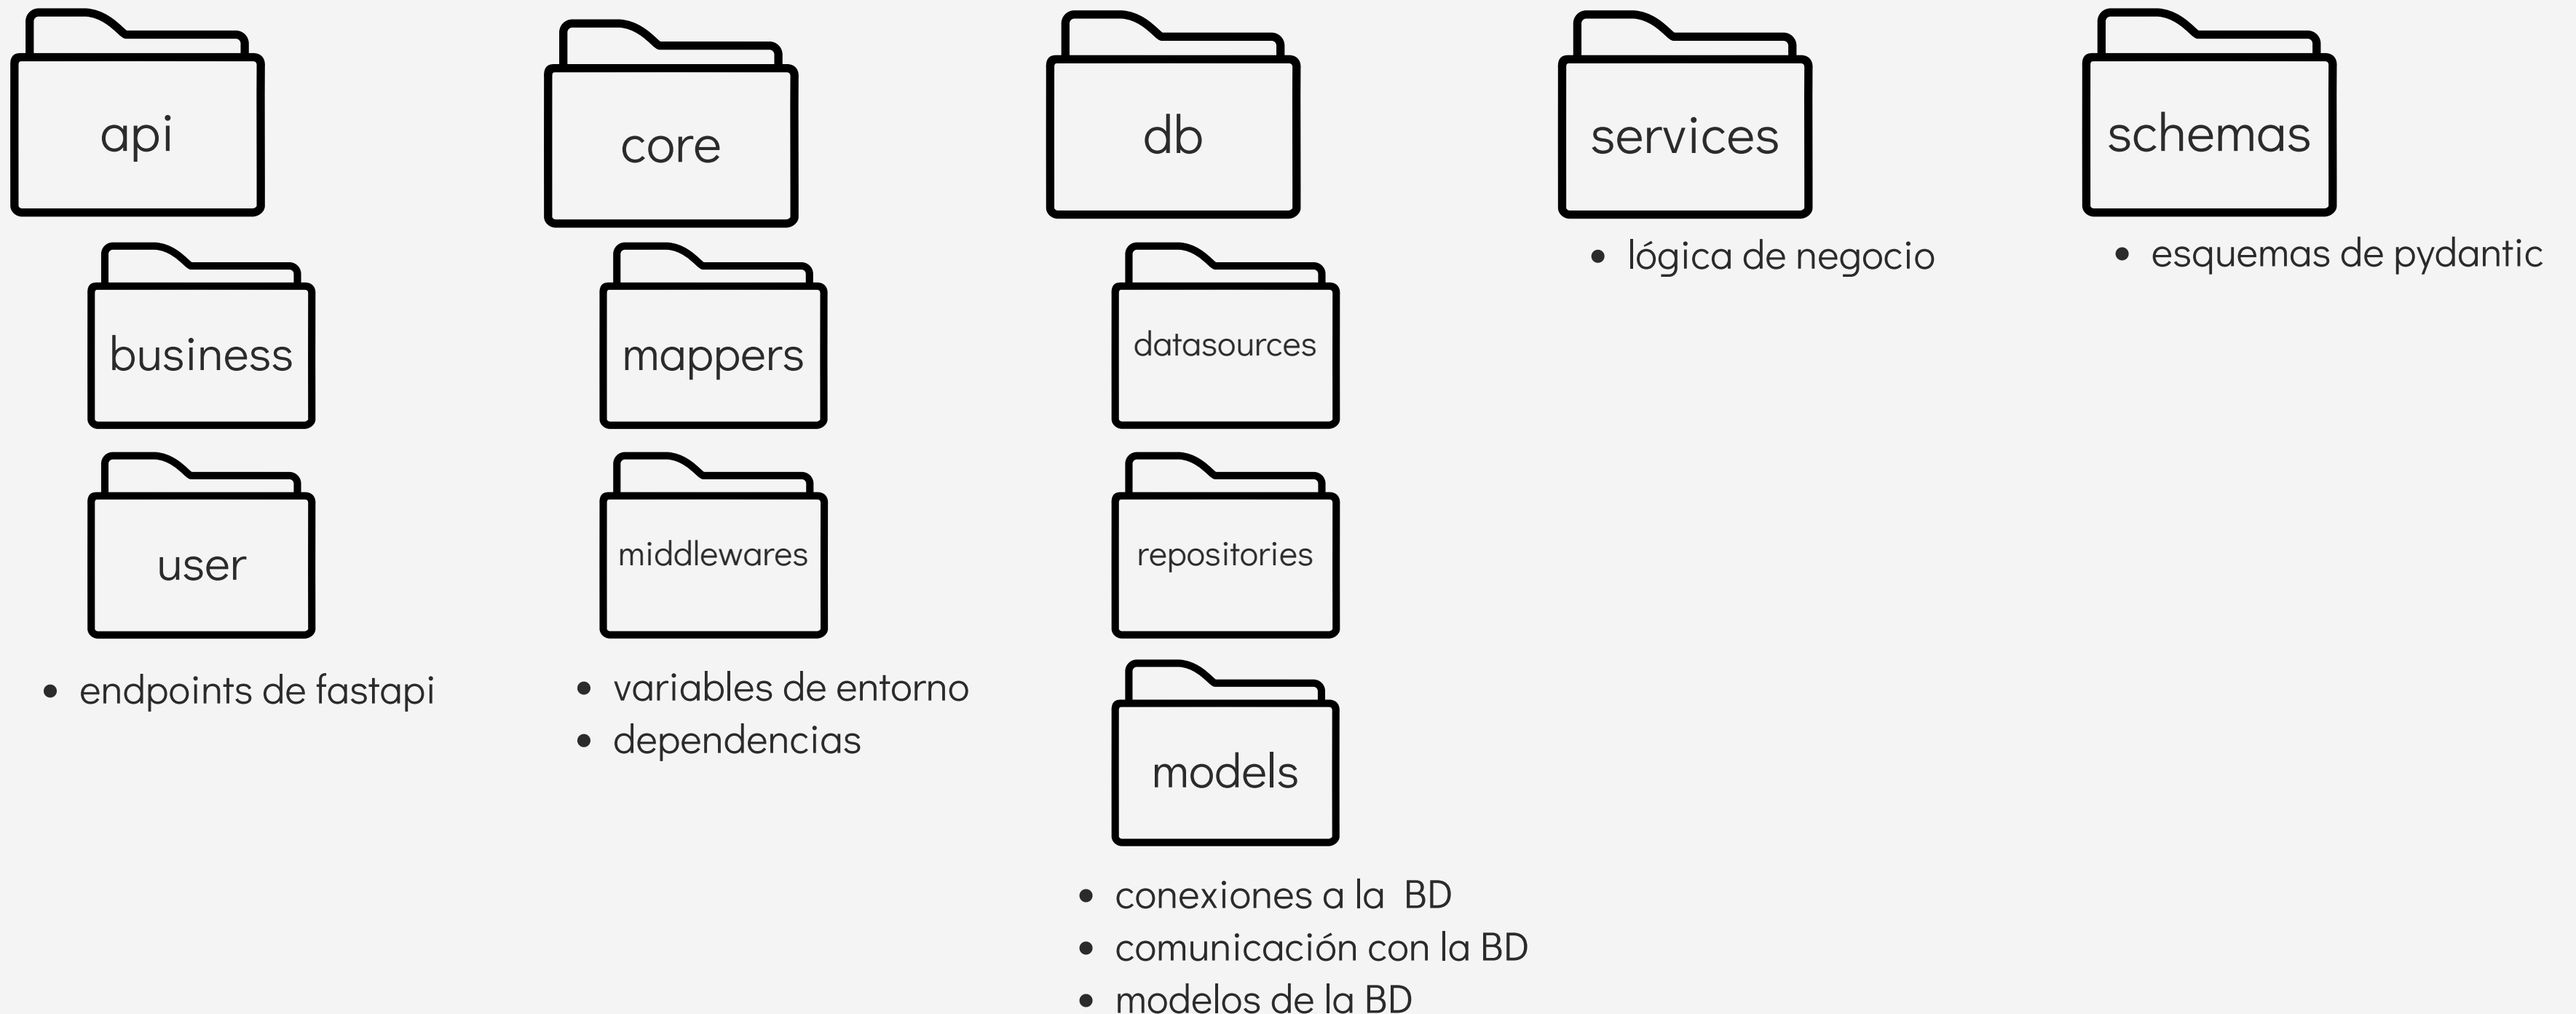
api

business

user

- endpoints de fastapi

core

mappers

middlewares

- variables de entorno
- dependencias

db

datasources

repositories

models

- conexiones a la BD
- comunicación con la BD
- modelos de la BD

services

- lógica de negocio

schemas

- esquemas de pydantic